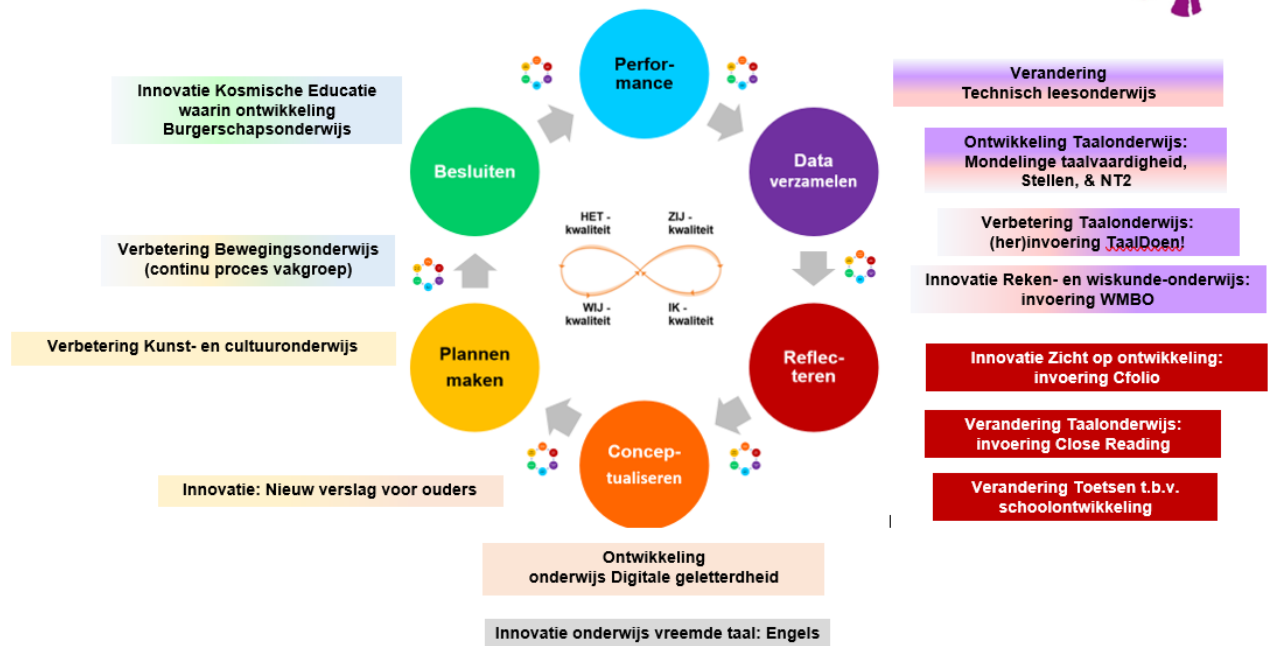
Innovatie Kosmische Educatie waarin ontwikkeling Burgerschapsonderwijs

Performance

Verandering Technisch leesonderwijs

Besluiten

Data verzamelen

Ontwikkeling Taalonderwijs: Mondelinge taalvaardigheid, Stellen, & NT2

HET - kwaliteit

ZIJ - kwaliteit

Verbetering Taalonderwijs: (her)invoering TaalDoen!

Verbetering Bewegingsonderwijs (continu proces vakgroep)

WIJ - kwaliteit

IK - kwaliteit

Innovatie Reken- en wiskunde-onderwijs: invoering WMBO

Verbetering Kunst- en cultuuronderwijs

Plannen maken

Reflecteren

Innovatie Zicht op ontwikkeling: invoering Cfolio

Verandering Taalonderwijs: invoering Close Reading

Conceptualiseren

Innovatie: Nieuw verslag voor ouders

Verandering Toetsen t.b.v. schoolontwikkeling

Ontwikkeling onderwijs Digitale geletterdheid

Innovatie onderwijs vreemde taal: Engels